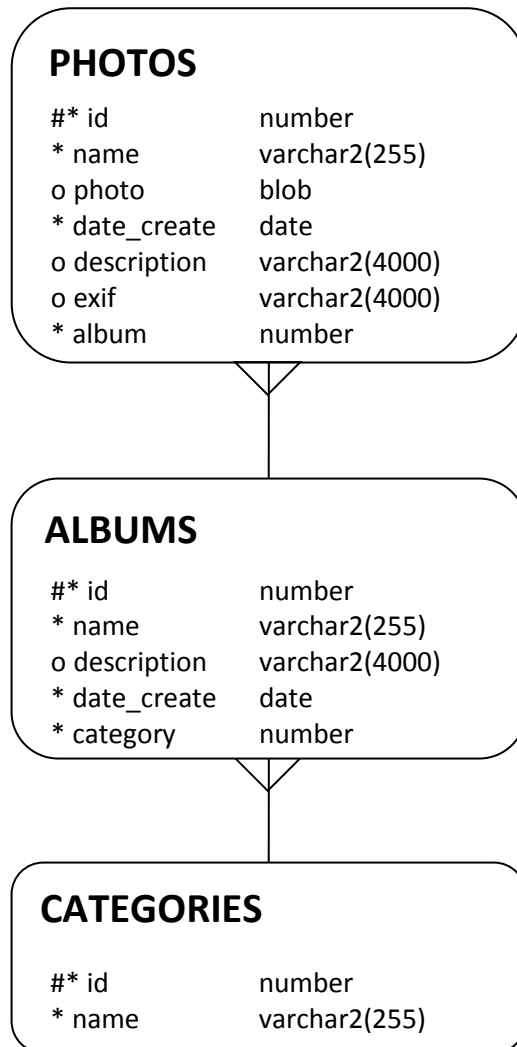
PHOTOS

| | |
|---|---|
| #* id | number |
| * name | varchar2(255) |
| o photo | blob |
| * date_create | date |
| o description | varchar2(4000) |
| o exif | varchar2(4000) |
| * album | number |

ALBUMS

| | |
|---|---|
| #* id | number |
| * name | varchar2(255) |
| o description | varchar2(4000) |
| * date_create | date |
| * category | number |

CATEGORIES

| | |
|---|---|
| #* id | number |
| * name | varchar2(255) |